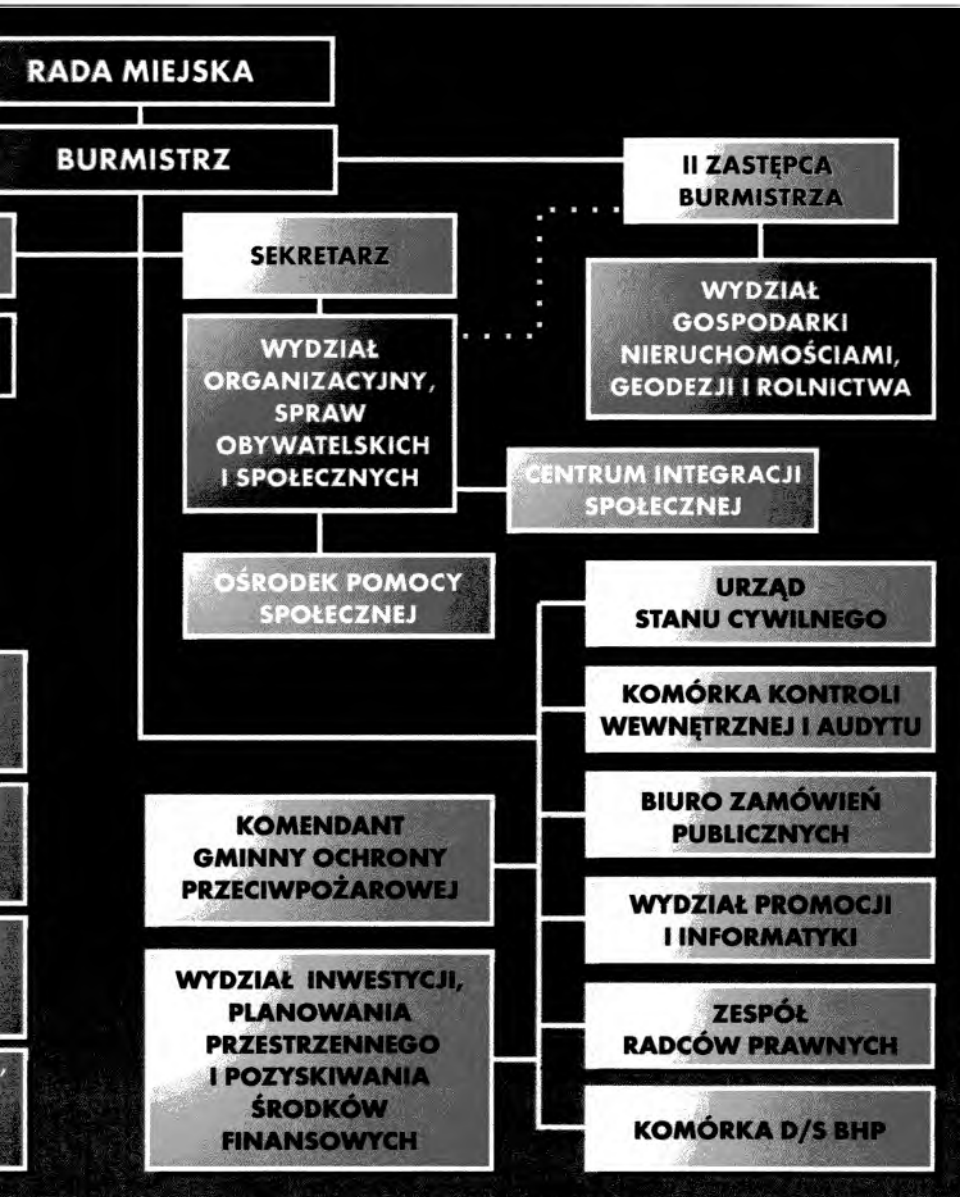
RADA MIEJSKA

BURMISTRZ

II ZASTĘPCA BURMISTRZA

SEKRETARZ

WYDZIAŁ GOSPODARKI NIERUCHOMOŚCIAMI, GEODEZJI I ROLNICTWA

WYDZIAŁ ORGANIZACYJNY, SPRAW OBYWATELSKICH I SPOŁECZNYCH

CENTRUM INTEGRACJI SPOŁECZNEJ

OŚRODEK POMOCY SPOŁECZNEJ

URZĄD STANU CYWILNEGO

KOMÓRKA KONTROLI WEWNĘTRZNEJ I AUDYTU

KOMENDANT GMINNY OCHRONY PRZECIWPOŻAROWEJ

BIURO ZAMÓWIEŃ PUBLICZNYCH

WYDZIAŁ PROMOCJI I INFORMATYKI

WYDZIAŁ INWESTYCJI, PLANOWANIA PRZESTRZENNEGO I POZYSKIWANIA ŚRODKÓW FINANSOWYCH

ZESPÓŁ RADCÓW PRAWNYCH

KOMÓRKA D/S BHP